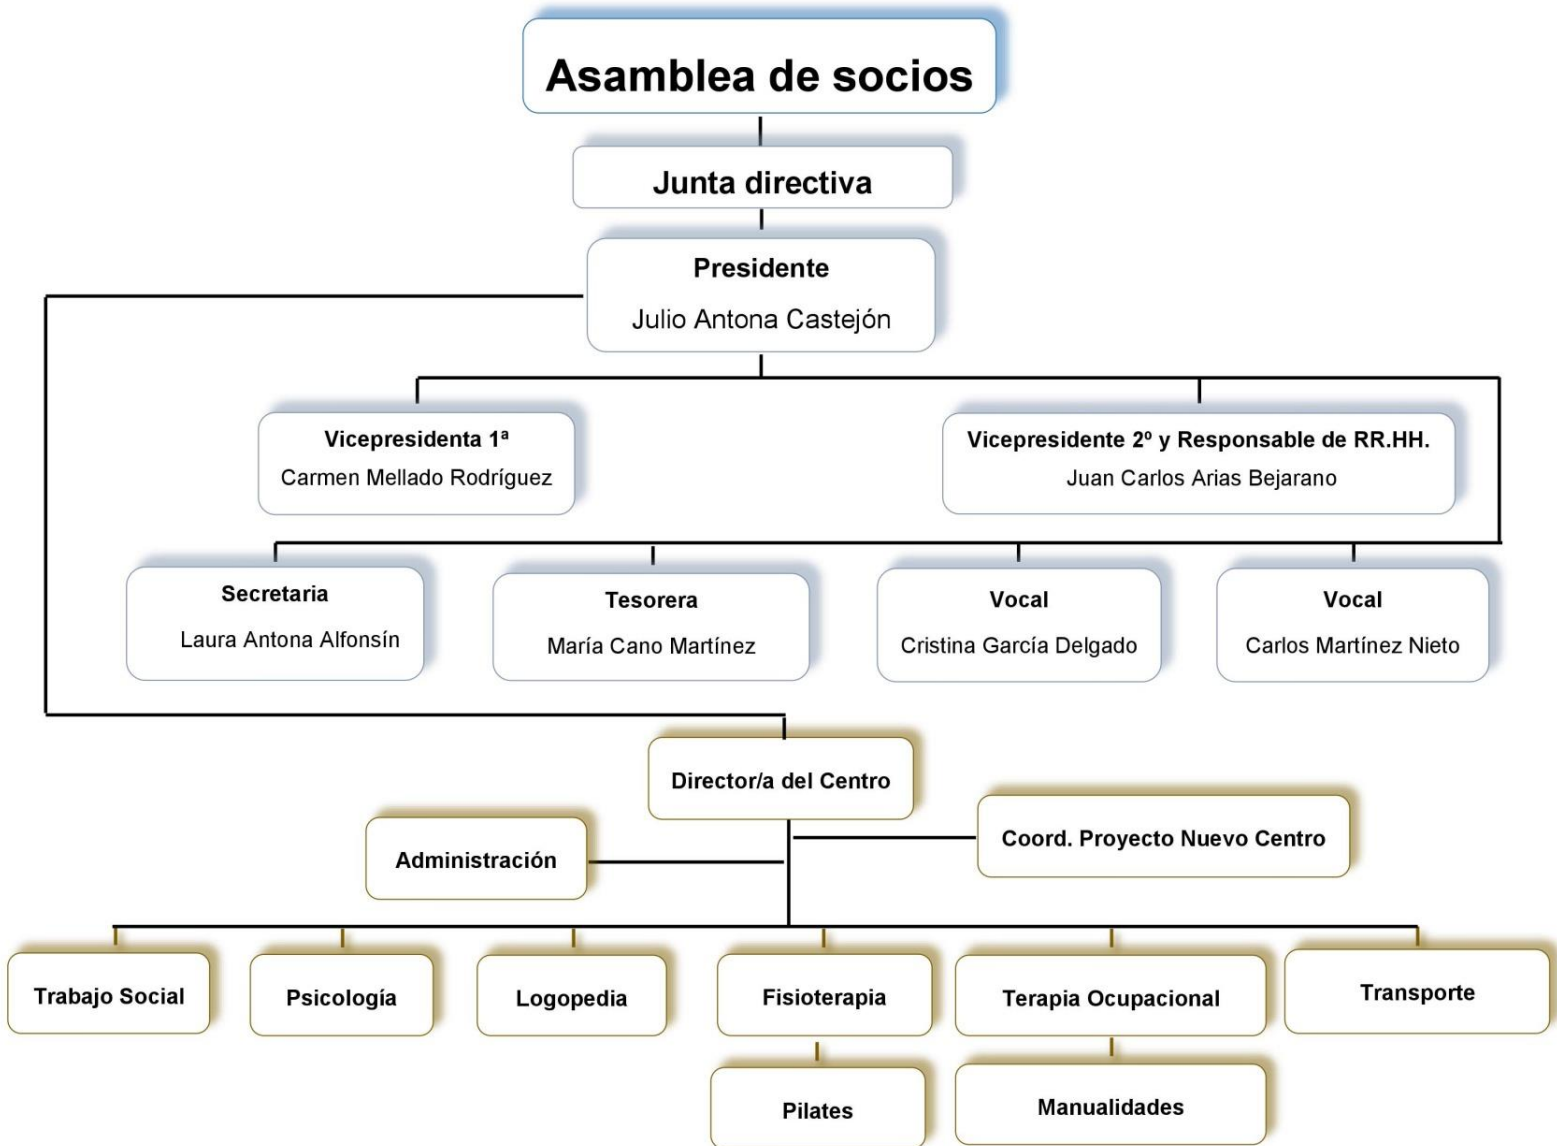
Asamblea de socios

Junta directiva

Presidente
Julio Antona Castejón

Vicepresidenta 1ª
Carmen Mellado Rodríguez

Vicepresidente 2º y Responsable de RR.HH.
Juan Carlos Arias Bejarano

Secretaria
Laura Antona Alfonsín

Tesorera
María Cano Martínez

Vocal
Cristina García Delgado

Vocal
Carlos Martínez Nieto

Director/a del Centro

Administración

Coord. Proyecto Nuevo Centro

Trabajo Social

Psicología

Logopedia

Fisioterapia

Terapia Ocupacional

Transporte

Pilates

Manualidades